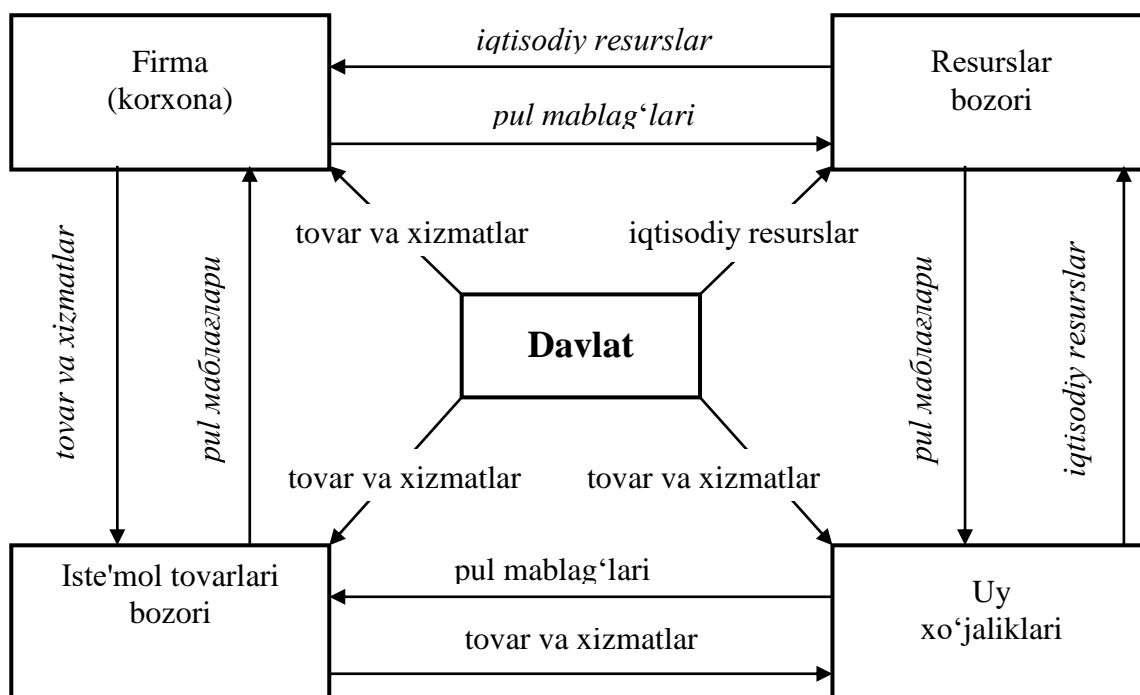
Firma (korxona)

iqtisodiy resurslar

pul mablag‘lari

Resurslar bozori

tovar va xizmatlar

pul маблаглари

tovar va xizmatlar

iqtisodiy resurslar

Davlat

pul маблаглари

iqtisodiy resurslar

tovar va xizmatlar

tovar va xizmatlar

Iste'mol tovarlari bozori

pul mablag‘lari

tovar va xizmatlar

Uy xo‘jaliklari